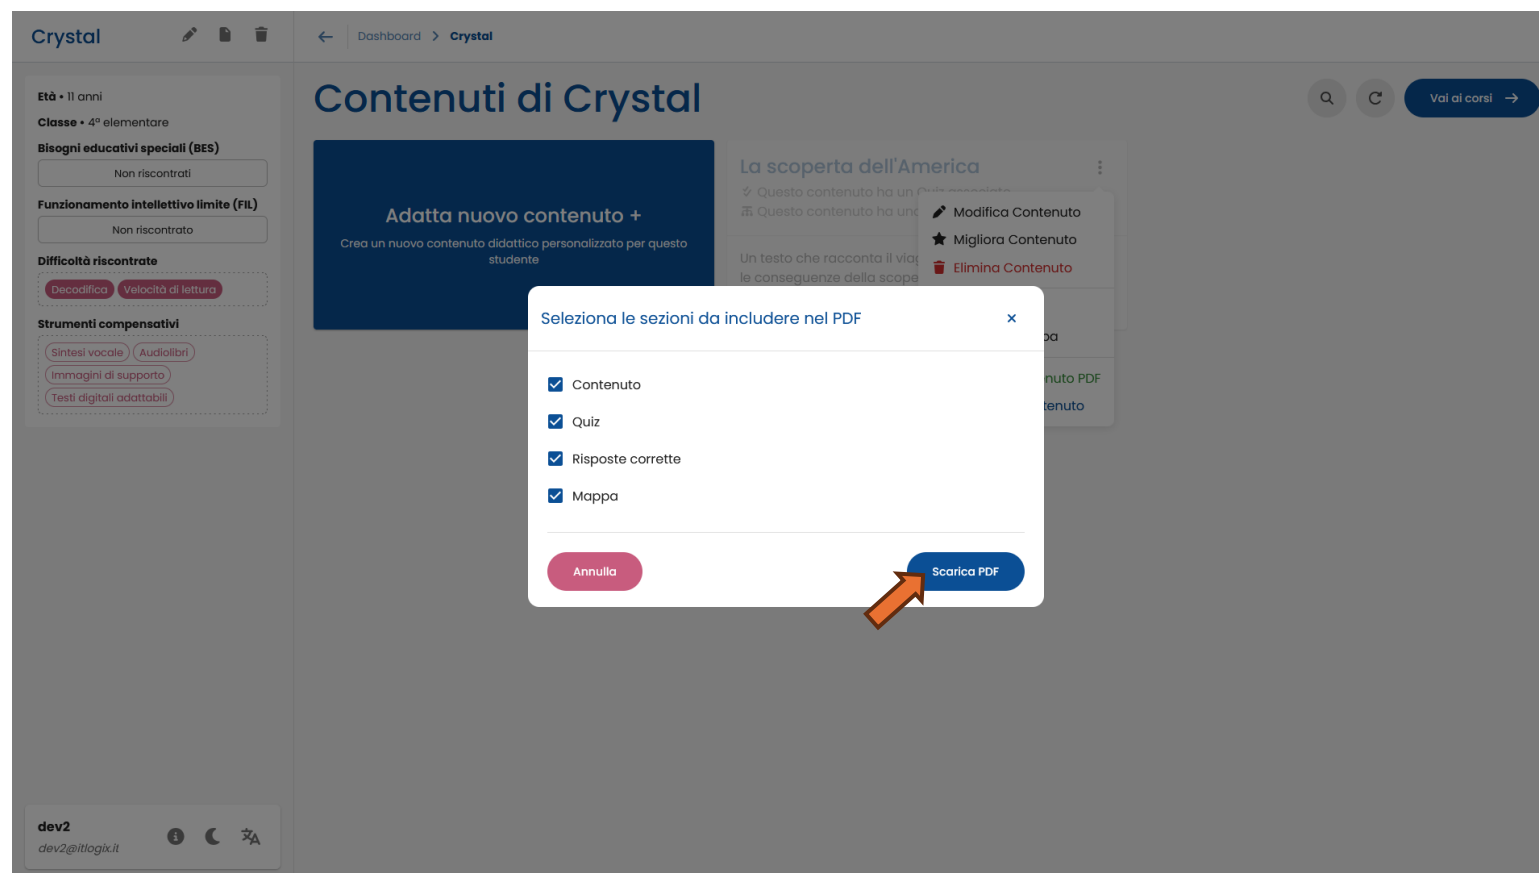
Crystal

Età • 11 anni

Classe • 4ª elementare

Bisogni educativi speciali (BES)

Non riscontrati

Funzionamento intellettivo limite (FIL)

Non riscontrato

Difficoltà riscontrate

Decodifica  Velocità di lettura

Strumenti compensativi

Sintesi vocale  Audiolibri  Immagini di supporto  Testi digitali adattabili

dev2
dev2@itlogix.it

Dashboard > Crystal

Contenuti di Crystal

Vai ai corsi

Adatta nuovo contenuto +

Crea un nuovo contenuto didattico personalizzato per questo studente

La scoperta dell'America

Questo contenuto ha un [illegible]
Questo contenuto ha un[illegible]

Un testo che racconta il via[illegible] le conseguenze della scope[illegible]

Modifica Contenuto
Migliora Contenuto
Elimina Contenuto

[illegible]pa
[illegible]nuto PDF
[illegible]tenuto

Seleziona le sezioni da includere nel PDF

Contenuto
Quiz
Risposte corrette
Mappa

Annulla
Scarica PDF